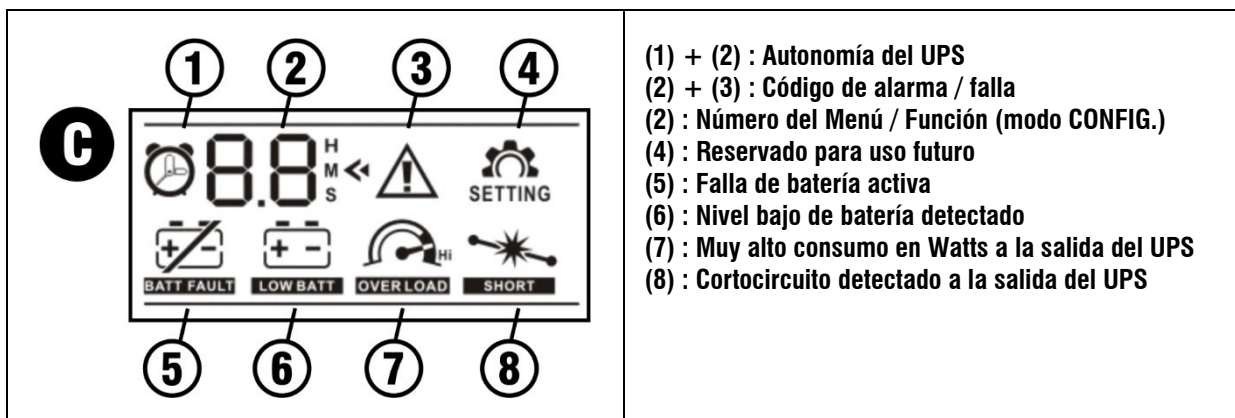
①
②
③
④
C
8.8
H
M
S
SETTING
+ -
BATT FAULT
+ -
LOW BATT
Hi
OVER LOAD
SHORT
⑤
⑥
⑦
⑧

(1) + (2) : Autonomía del UPS
(2) + (3) : Código de alarma / falla
(2) : Número del Menú / Función (modo CONFIG.)
(4) : Reservado para uso futuro
(5) : Falla de batería activa
(6) : Nivel bajo de batería detectado
(7) : Muy alto consumo en Watts a la salida del UPS
(8) : Cortocircuito detectado a la salida del UPS